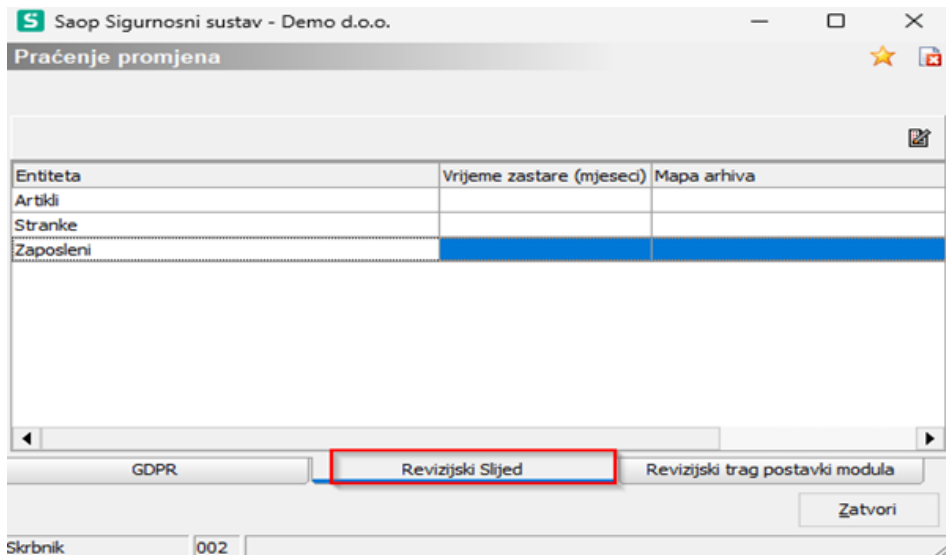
S Saop Sigurnosni sustav - Demo d.o.o.

Praćenje promjena

| Entiteta | Vrijeme zastare (mjeseci) | Mapa arhiva |
|---|---|---|
| Artikli | | |
| Stranke | | |
| Zaposleni | | |

GDPR

Revizijski Slijed

Revizijski trag postavki modula

Zatvori

Skrbnik 002